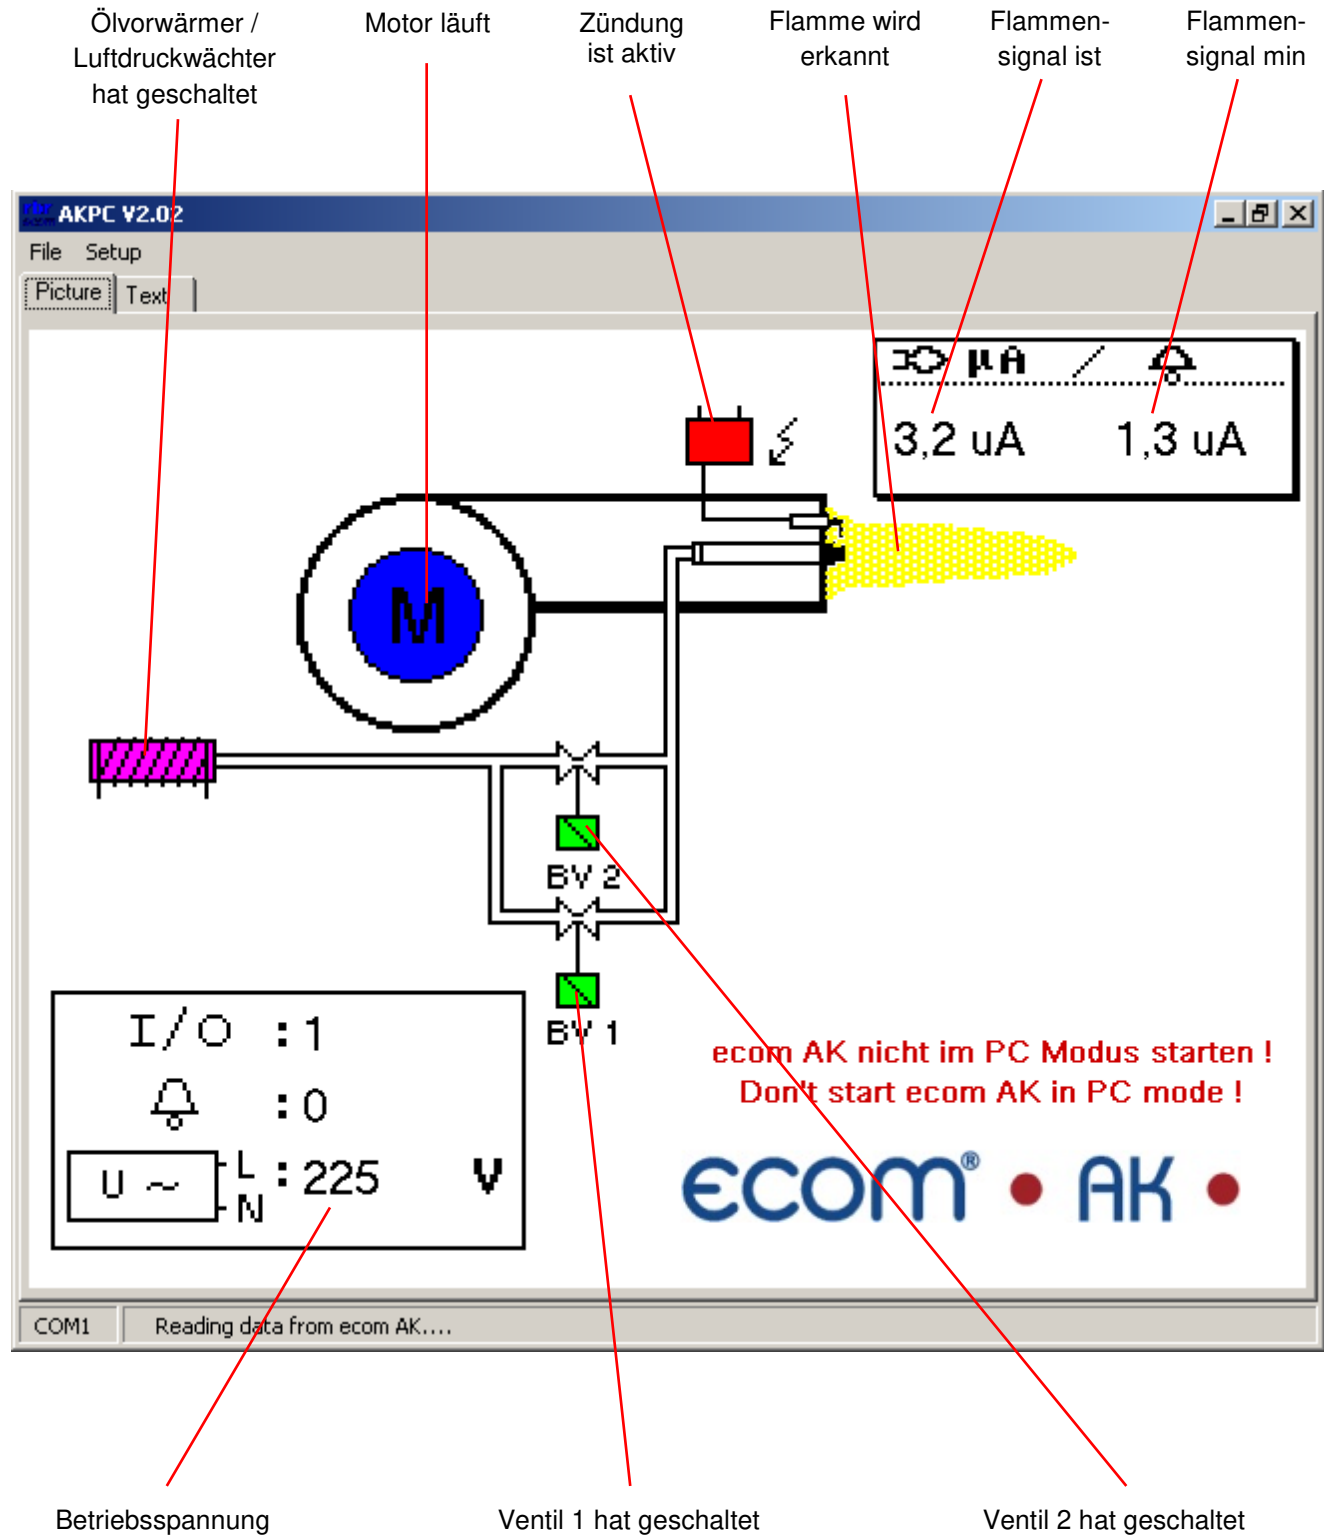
Ölvorwärmer / Luftdruckwächter hat geschaltet

Motor läuft

Zündung ist aktiv

Flamme wird erkannt

Flammen-signal ist

Flammen-signal min

AKPC V2.02

File Setup

Picture Text

µA

3,2 uA

1,3 uA

M

BV 2

BV 1

I/O :1

:0

U ~ L N :225 V

ecom AK nicht im PC Modus starten !
Don't start ecom AK in PC mode !

ecom® • AK •

COM1

Reading data from ecom AK....

Betriebsspannung

Ventil 1 hat geschaltet

Ventil 2 hat geschaltet